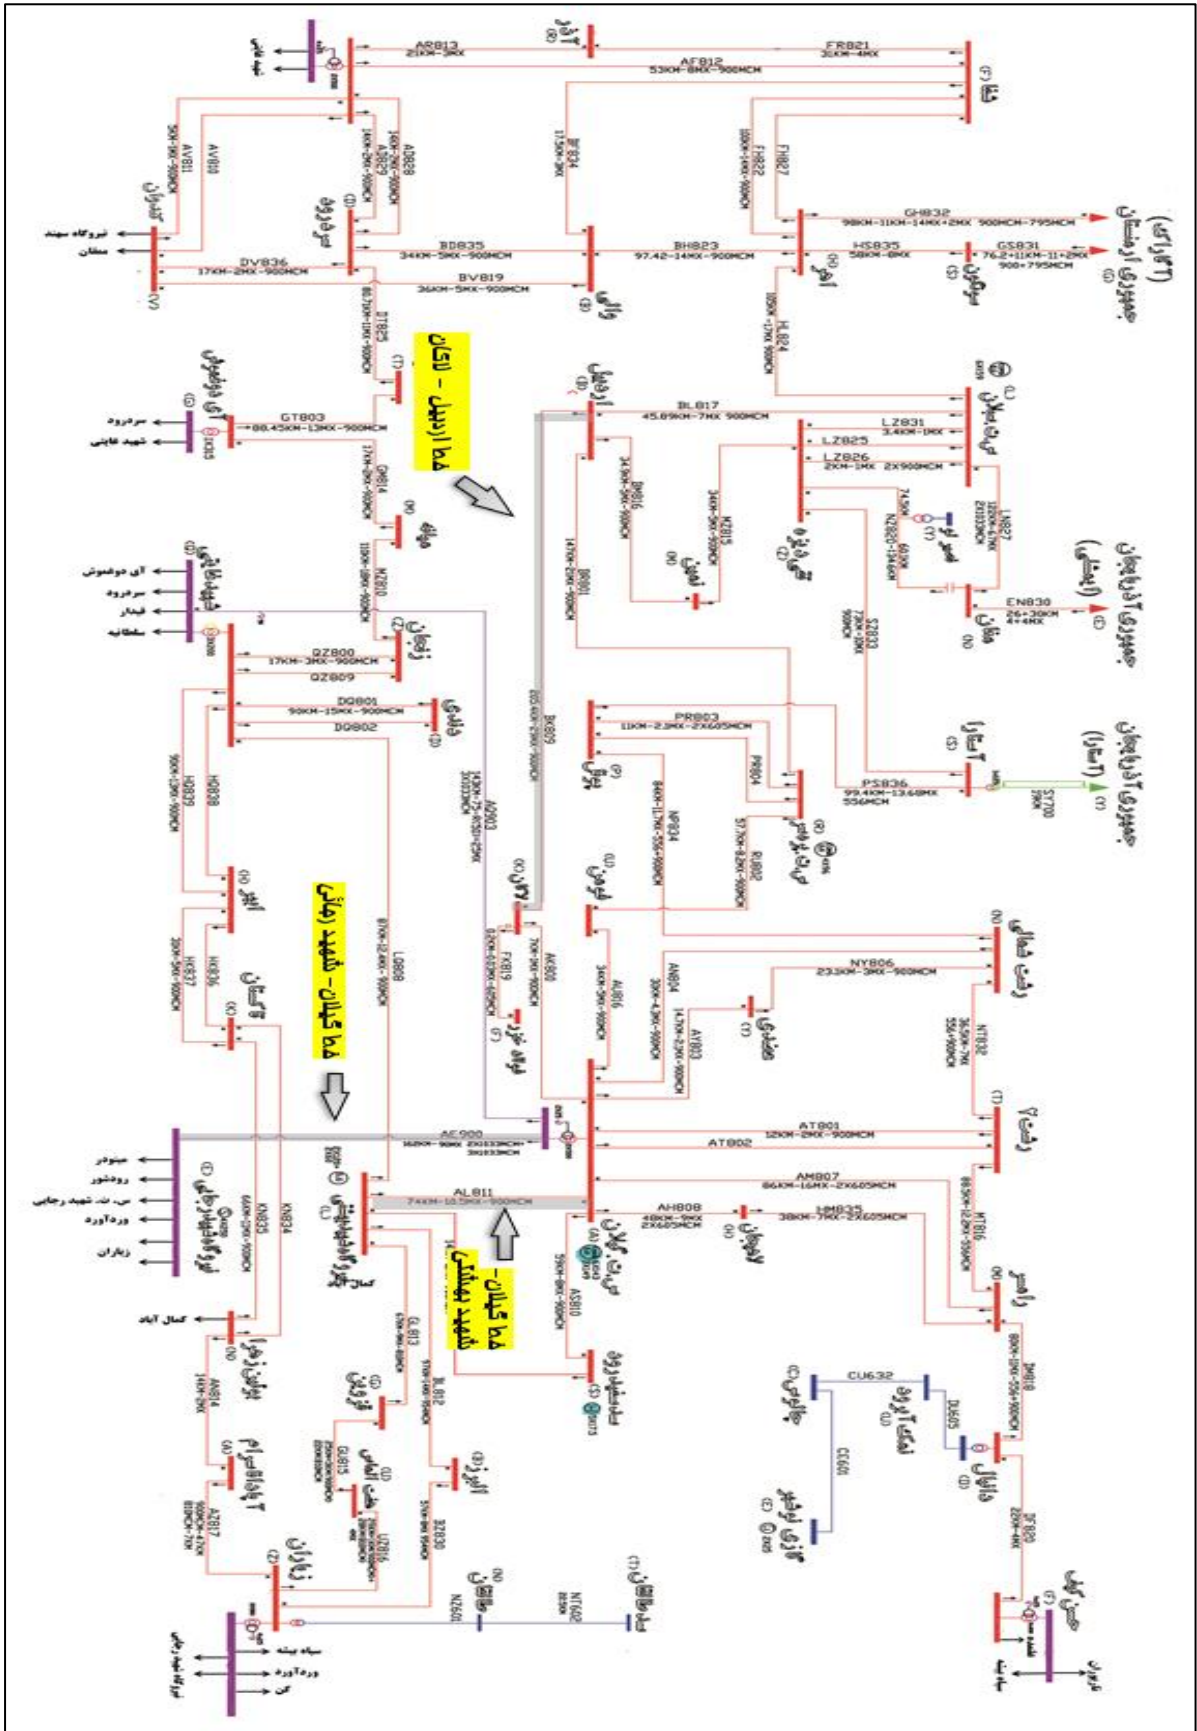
AR813
21KM-3MX
AF812
53KM-8MX-900MCM
FR821
31KM-4MX
AV811
AV810
AD828
AD829
BF834
17.5KM-3MX
FH822
FH827
GH832
98KM-11KM+14MX+2MX 900MCM-795MCM
HS835
58KM-8MX
GS831
76.2+11KM-11+2MX
900+795MCM
DV836
17KM-2MX-900MCM
BD835
34KM-5MX-900MCM
BV819
36KM-5MX-900MCM
BH823
97.42-14MX-900MCM
HL824
DT825
GT803
88.45KM-13MX-900MCM
BL817
45.89KM-7MX 900MCM
LZ831
3.4KM-1MX
LZ825
LZ826
2KM-1MX 2X900MCM
LN827
BM816
MZ815
NZ820
DM814
MZ810
BR801
SZ833
EN830
26+30KM
4+4MX
QZ800
17KM-3MX-900MCM
QZ809
DQ801
90KM-15MX-900MCM
DQ802
BX809
PR803
11KM-2.3MX-2X605MCM
PR804
PS836
99.4KM-13.68MX
556MCM
S700
HB808
HB809
AQ903
NP834
PU802
LQ808
HK837
HK836
FX819
AX900
AU816
AN804
AY803
NY806
233KM-3MX-900MCM
NT832
AE900
AT801
12KM-2MX-900MCM
AT802
AM807
86KM-16MX-2X605MCM
AH808
LM835
38KM-7MX-2X605MCM
MT816
AL811
74KM-10.5MX-900MCM
KN835
KN834
GL813
BL812
AS810
CU632
DU605
CE601
DM818
DF820
AN814
AZ817
GU815
UZ816
BZ830
NZ601
NT602
کلان -شهید بهشتی
کلان -شهید رجایی
پیل - لکان
نیروگاه سهند
مشکان
سرخرود
شهید قاضی
آق دوشوش
سرخرود
قیدار
سلطانیه
مینودر
روشنور
ش. ت. شهید رجایی
ورده آورد
زیاران
کمال آباد
سیاه بیشه
ورده آورد
کن
تهران
ساوه بند
جمهوری ارمنستان (آگارک)
جمهوری آذربایجان (ایمیشلی)
جمهوری آذربایجان (آستارا)